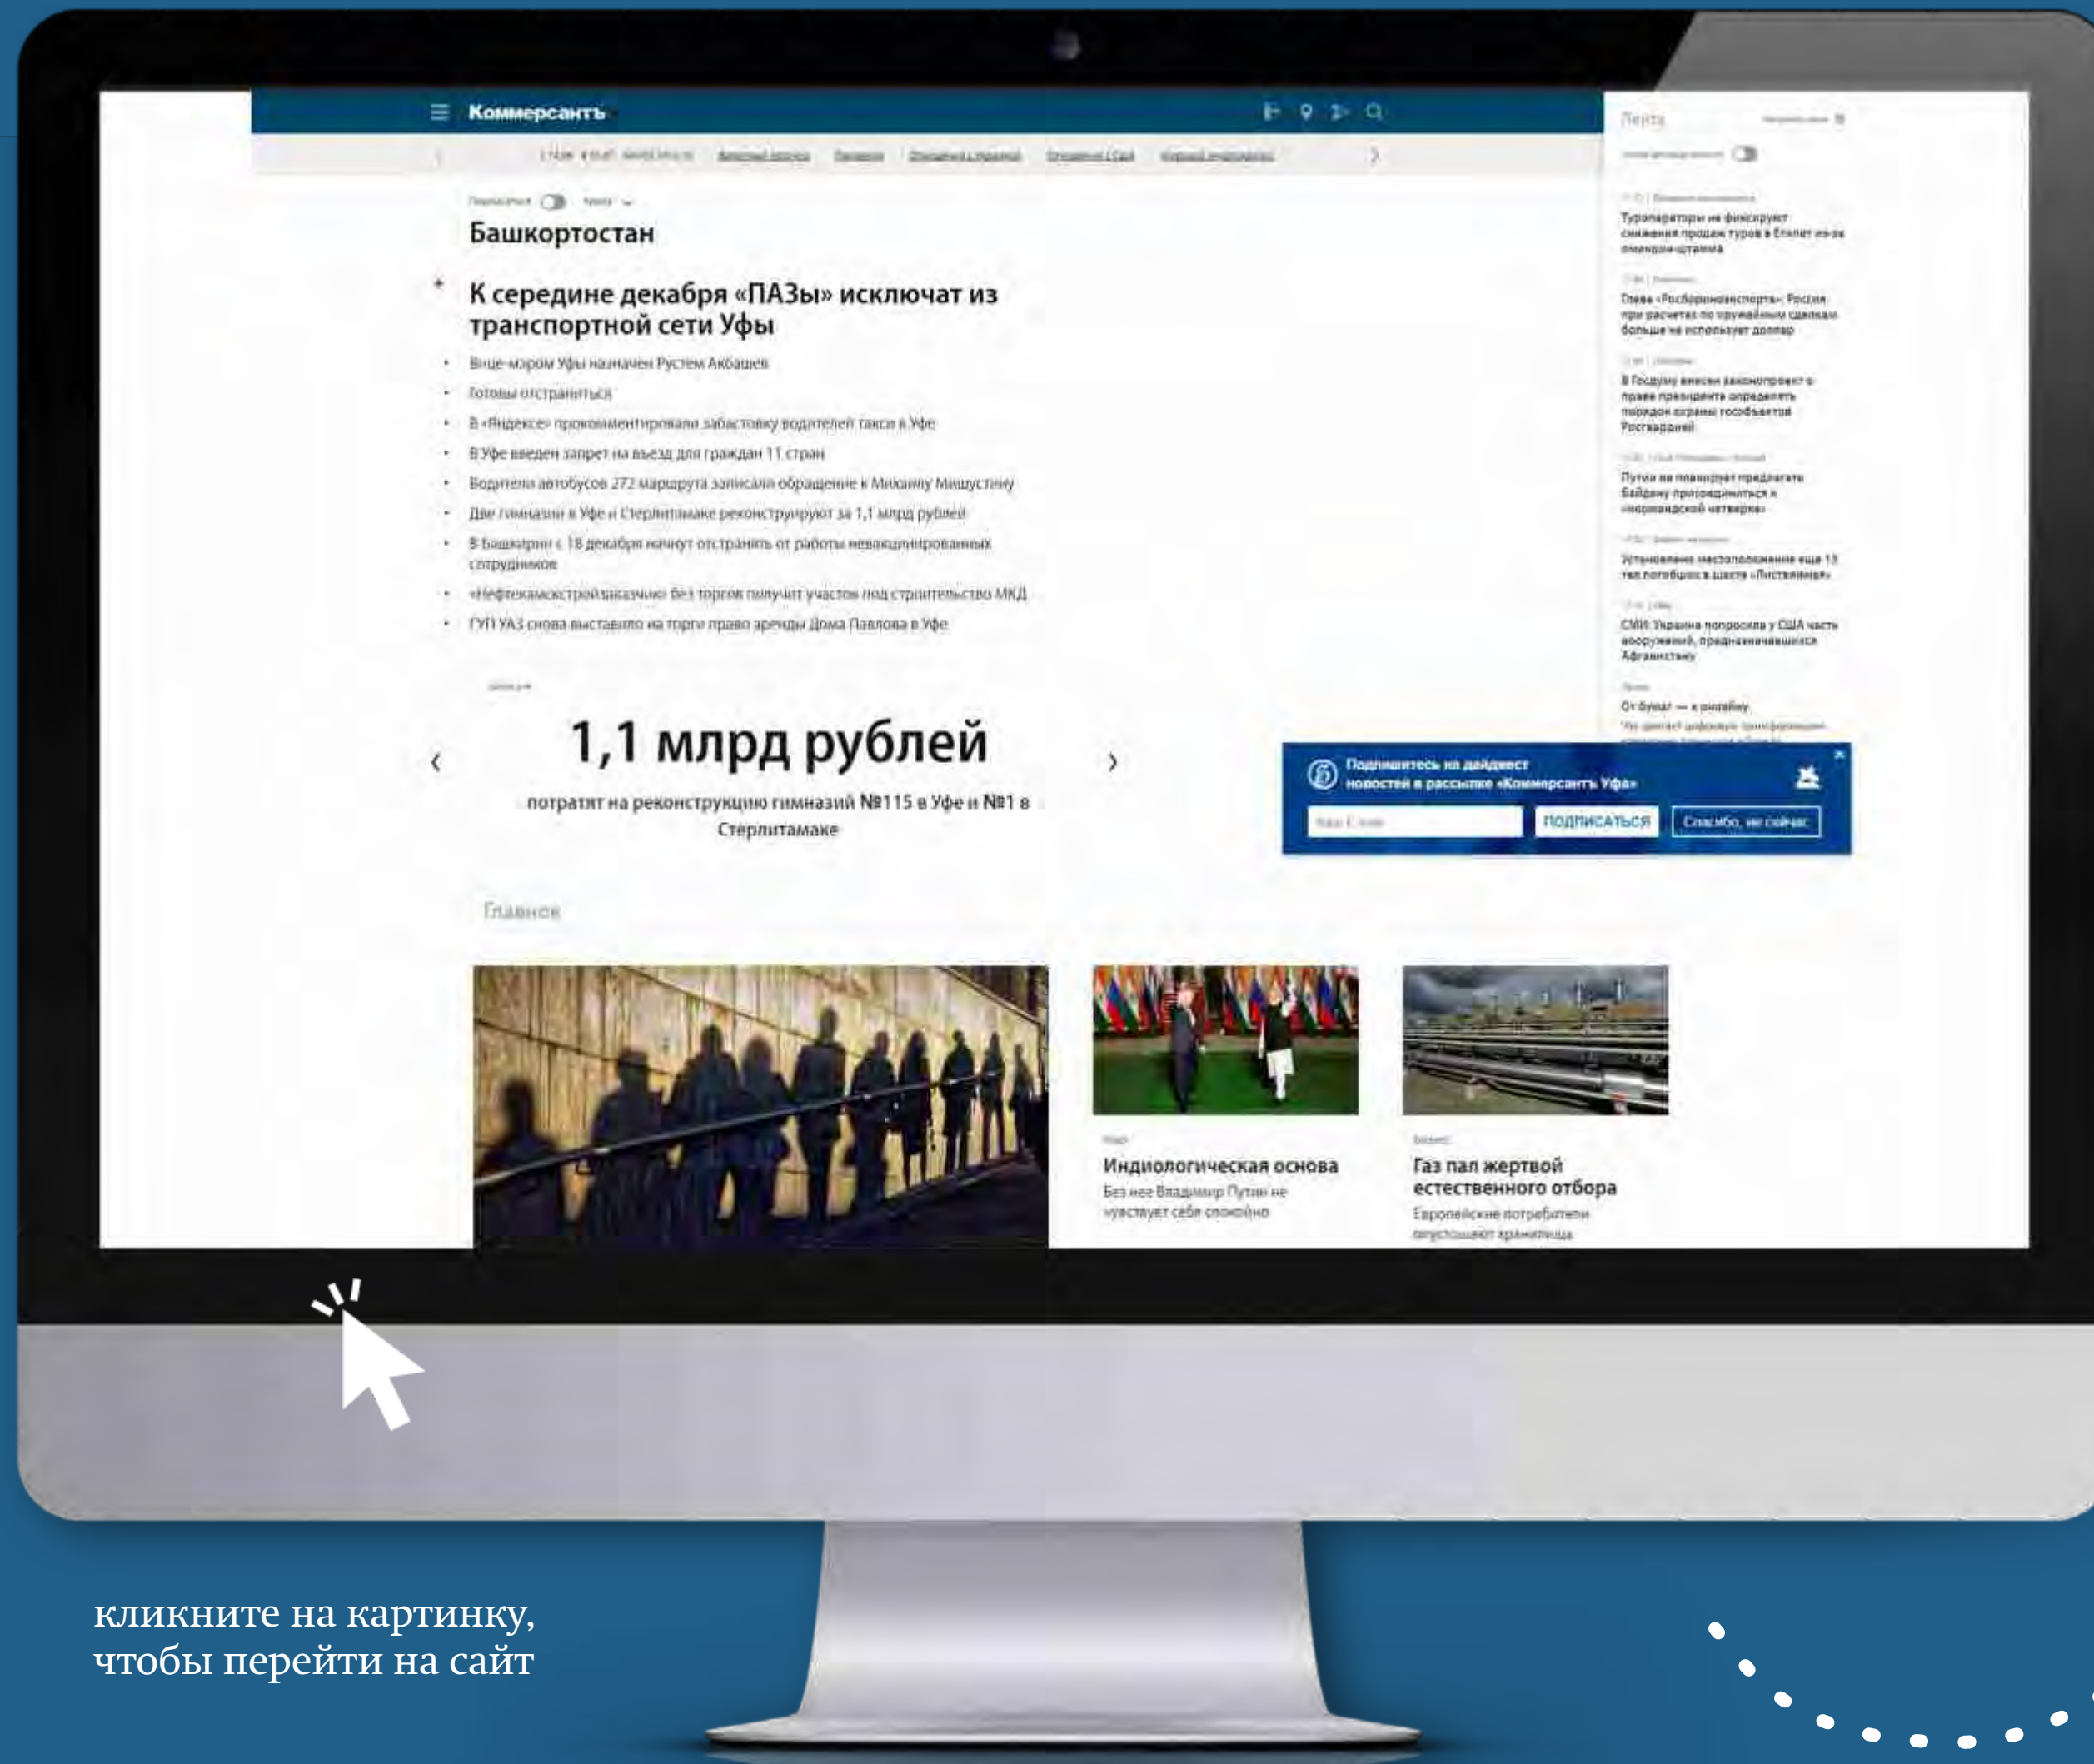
Коммерсантъ

Башкортостан

К середине декабря «ПАЗы» исключат из транспортной сети Уфы

- Вице-мэром Уфы назначен Рустем Акбашев
- Готовы отстраниться
- В «Яндексе» прокомментировали забастовку водителей такси в Уфе
- В Уфе введен запрет на въезд для граждан 11 стран
- Водители автобусов 272 маршрута записали обращение к Михаилу Мишустину
- Две гимназии в Уфе и Стерлитамаке реконструируют за 1,1 млрд рублей
- В Башкирии с 18 декабря начнут отстранять от работы невакцинированных сотрудников
- «Нефтекамскстройзаказчик» без торгов получит участок под строительство МКД
- ГУП УАЗ снова выставило на торги право аренды Дома Павлова в Уфе

1,1 млрд рублей

потратят на реконструкцию гимназий №115 в Уфе и №1 в Стерлитамаке

Главное

Индиологическая основа
Без нее Владимир Путин не чувствует себя спокойно

Газ пал жертвой естественного отбора
Европейские потребители опустошают хранилища

Лента

Туроператоры не фиксируют снижения продаж туров в Египет из-за омикрон-штамма

Глава «Рособоронэкспорта»: Россия при расчетах по оружейным сделкам больше не использует доллар

В Госдуму внесен законопроект о праве президента определять порядок охраны гособъектов Росгвардией

Путин не планирует предлагать Байдену присоединиться к «нормандской четверке»

Установлено местоположение еще 13 тел погибших в шахте «Листвяжная»

СМИ: Украина попросила у США часть вооружений, предназначавшихся Афганистану

От думы — к онлайну

Подпишитесь на дайджест новостей в рассылке «Коммерсантъ Уфа»
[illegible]
ПОДПИСАТЬСЯ
Спасибо, не сейчас

кликните на картинку, чтобы перейти на сайт